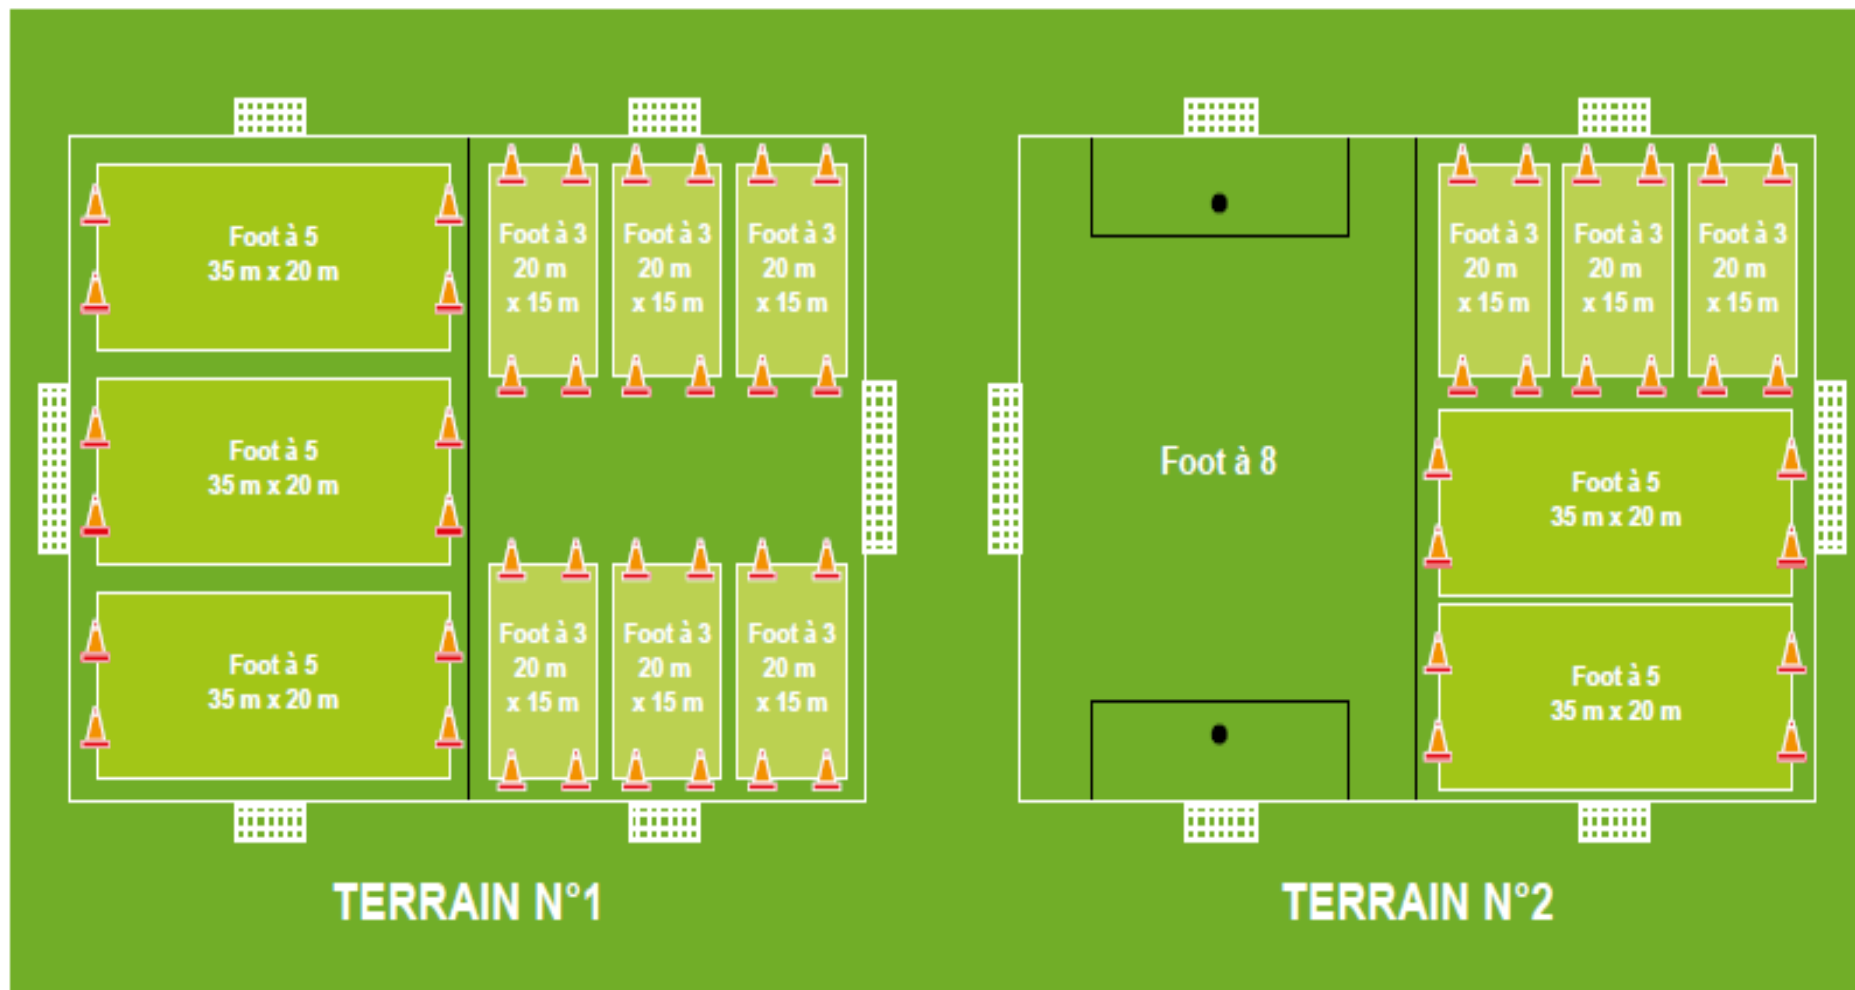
Foot à 5
35 m x 20 m

Foot à 3
20 m
x 15 m

Foot à 3
20 m
x 15 m

Foot à 3
20 m
x 15 m

Foot à 5
35 m x 20 m

Foot à 5
35 m x 20 m

Foot à 3
20 m
x 15 m

Foot à 3
20 m
x 15 m

Foot à 3
20 m
x 15 m

TERRAIN N°1

Foot à 8

Foot à 3
20 m
x 15 m

Foot à 3
20 m
x 15 m

Foot à 3
20 m
x 15 m

Foot à 5
35 m x 20 m

Foot à 5
35 m x 20 m

TERRAIN N°2